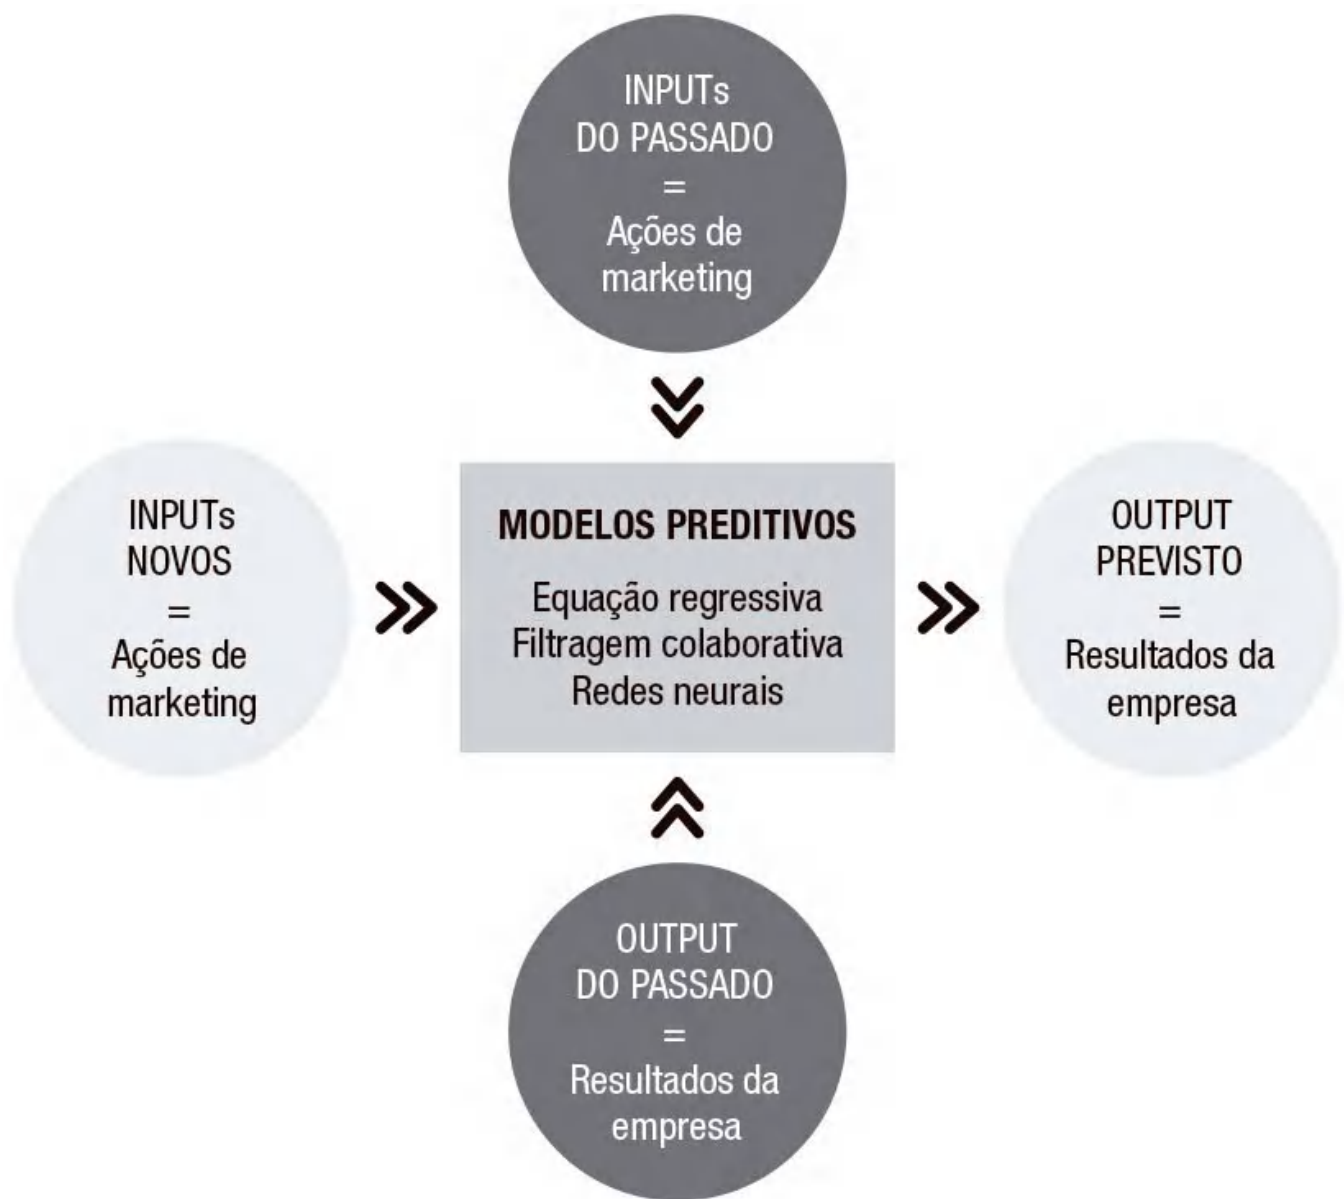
INPUTs DO PASSADO = Ações de marketing

INPUTs NOVOS = Ações de marketing

MODELOS PREDITIVOS

Equação regressiva
Filtragem colaborativa
Redes neurais

OUTPUT PREVISTO = Resultados da empresa

OUTPUT DO PASSADO = Resultados da empresa